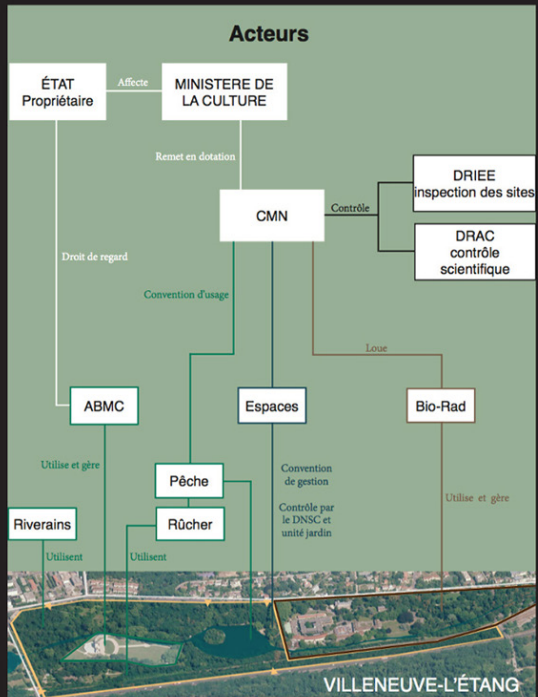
Acteurs

ÉTAT
Propriétaire

Affecte

MINISTERE DE LA CULTURE

Remet en dotation

CMN

Contrôle

DRIEE
inspection des sites

DRAC
contrôle scientifique

Droit de regard

Convention d'usage

Loue

ABMC

Espaces

Bio-Rad

Utilise et gère

Pêche

Convention de gestion

Contrôle par le DNSC et unité jardin

Utilise et gère

Riverains

Rûcher

Utilisent

Utilisent

VILLENEUVE-L'ÉTANG